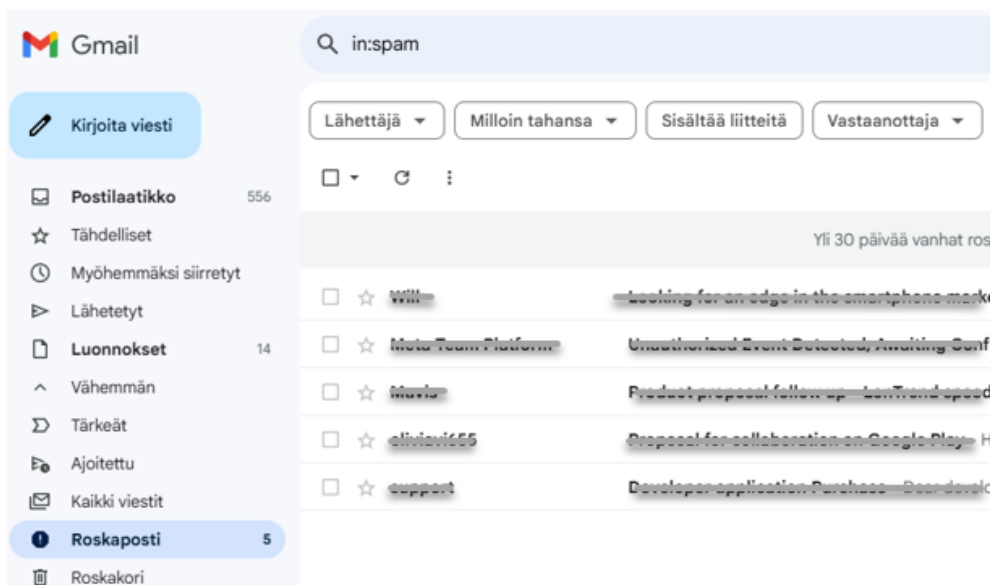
Gmail

in:spam

Kirjoita viesti

Postilaatikko 556
Tähdelliset
Myöhemmäksi siirretyt
Lähetetyt
Luonnokset 14
Vähemmän
Tärkeät
Ajoitettu
Kaikki viestit
Roskaposti 5
Roskakori

Lähettäjä
Milloin tahansa
Sisältää liitteitä
Vastaanottaja

Yli 30 päivää vanhat ros

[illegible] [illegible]
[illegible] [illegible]
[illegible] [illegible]
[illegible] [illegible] H
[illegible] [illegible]